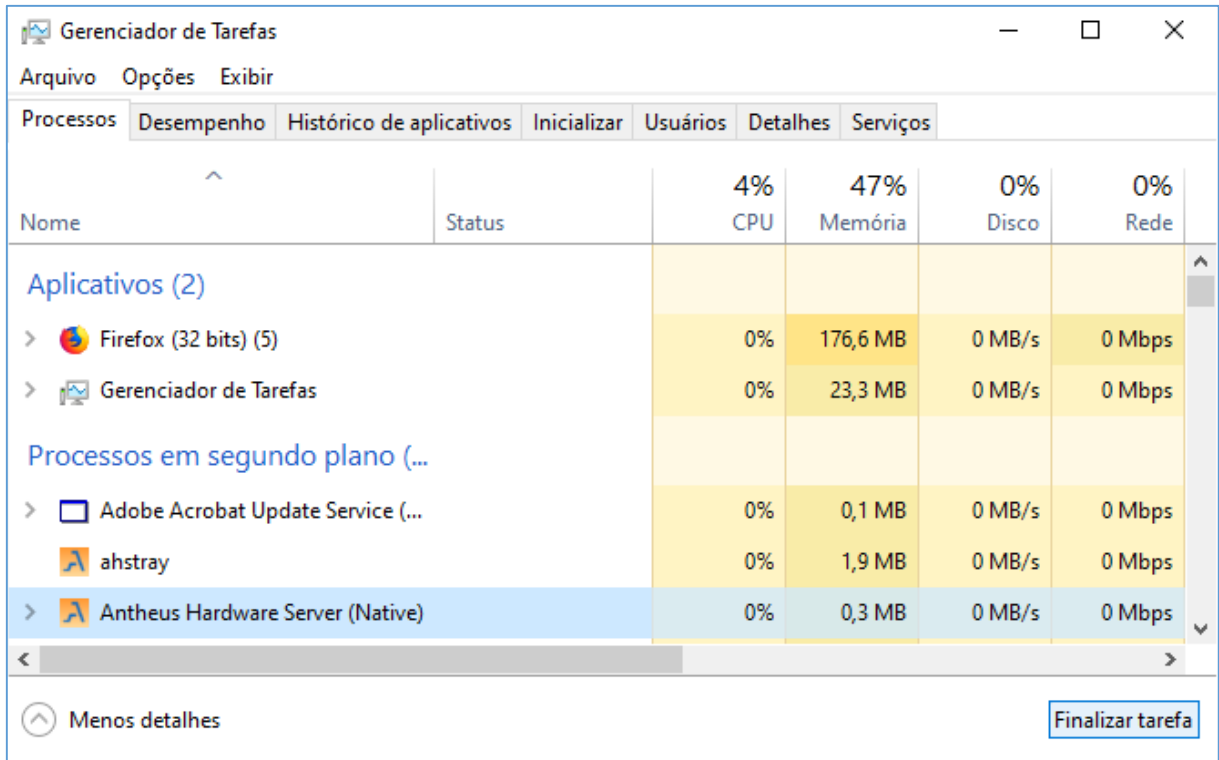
Gerenciador de Tarefas

Arquivo Opções Exibir

Processos | Desempenho | Histórico de aplicativos | Inicializar | Usuários | Detalhes | Serviços

| Nome | Status | 4% CPU | 47% Memória | 0% Disco | 0% Rede |
|---|---|---|---|---|---|
| Aplicativos (2) | | | | | |
| Firefox (32 bits) (5) | | 0% | 176,6 MB | 0 MB/s | 0 Mbps |
| Gerenciador de Tarefas | | 0% | 23,3 MB | 0 MB/s | 0 Mbps |
| Processos em segundo plano (... | | | | | |
| Adobe Acrobat Update Service (... | | 0% | 0,1 MB | 0 MB/s | 0 Mbps |
| ahstray | | 0% | 1,9 MB | 0 MB/s | 0 Mbps |
| Antheus Hardware Server (Native) | | 0% | 0,3 MB | 0 MB/s | 0 Mbps |

Menos detalhes

Finalizar tarefa